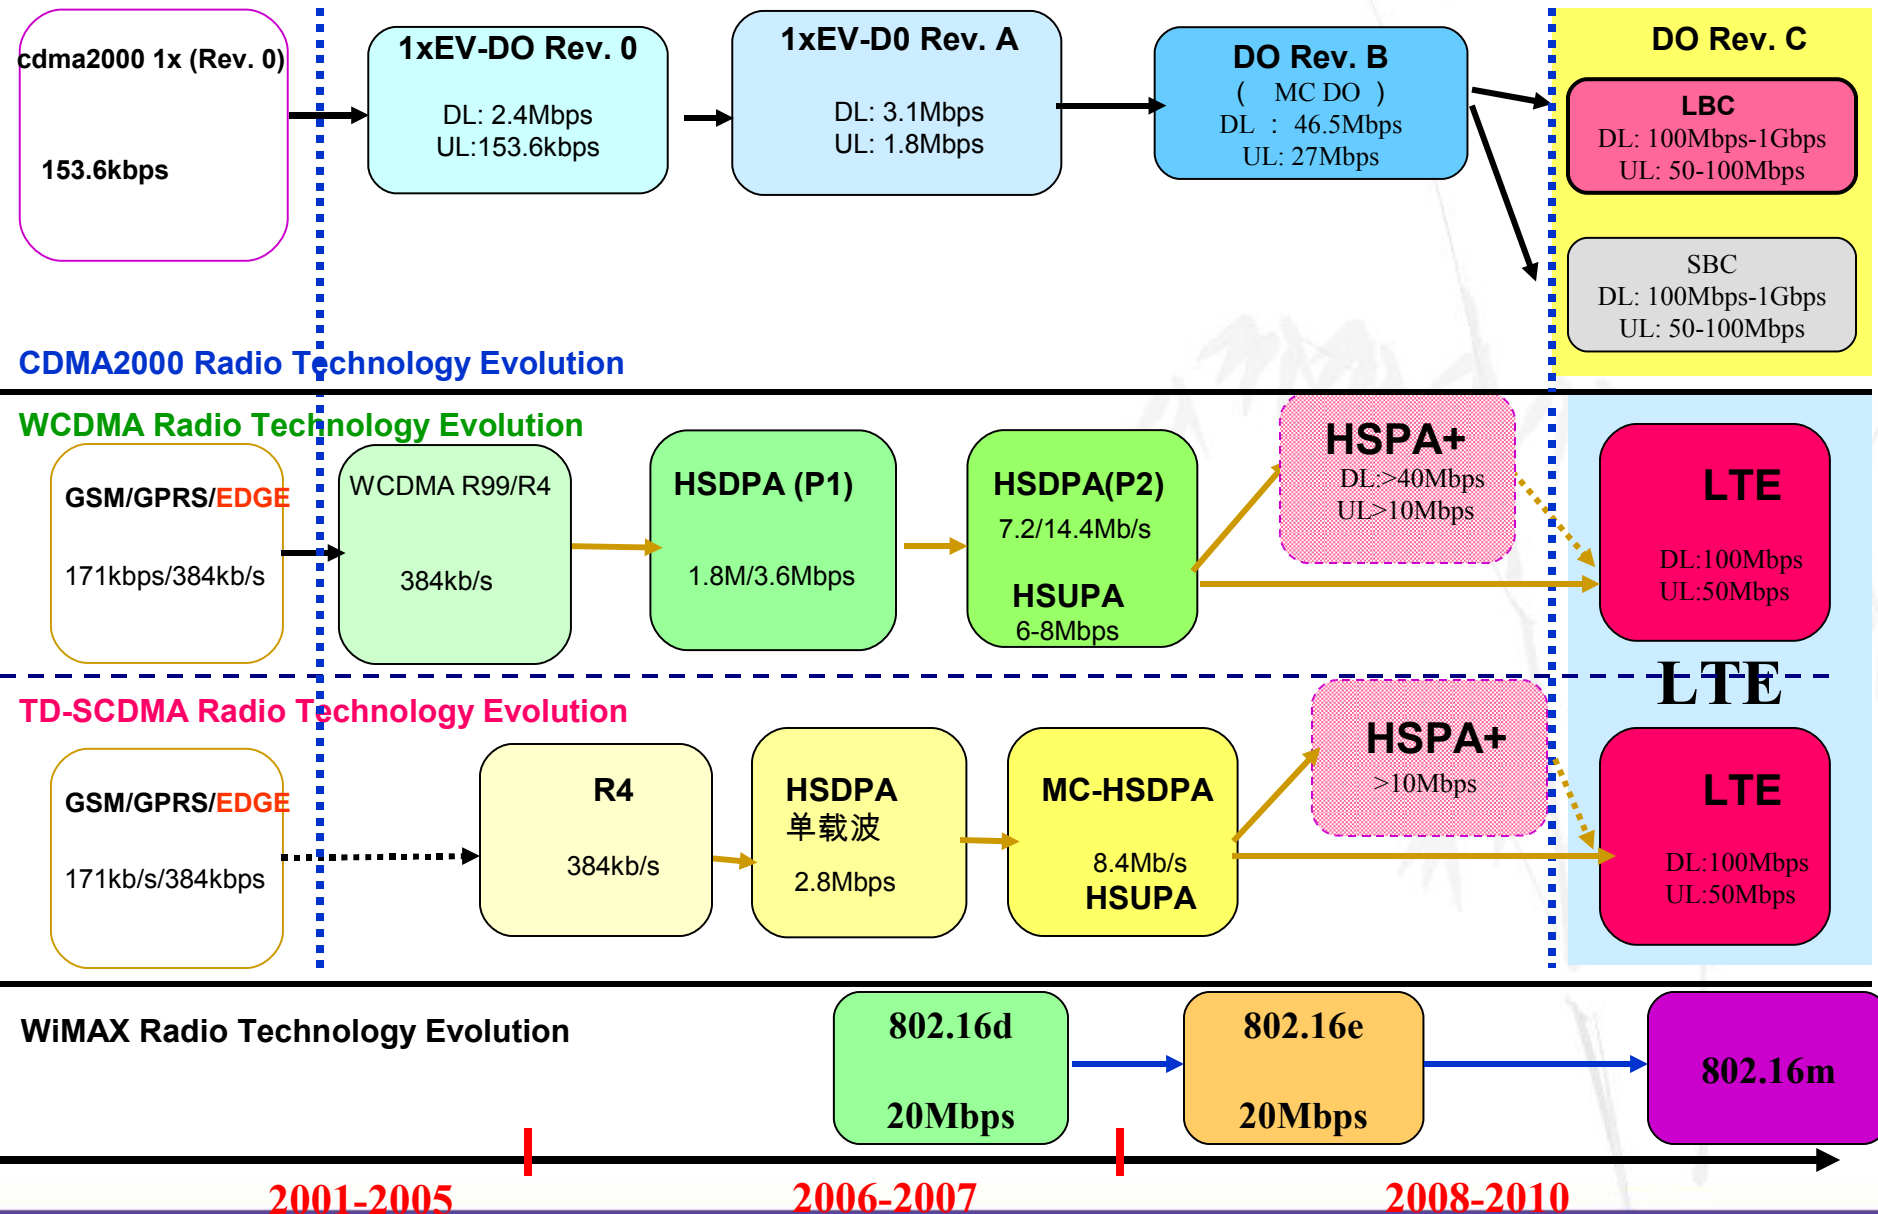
cdma2000 1x (Rev. 0)

153.6kbps

1xEV-DO Rev. 0

DL: 2.4Mbps
UL:153.6kbps

1xEV-D0 Rev. A

DL: 3.1Mbps
UL: 1.8Mbps

DO Rev. B
( MC DO )
DL : 46.5Mbps
UL: 27Mbps

DO Rev. C

LBC
DL: 100Mbps-1Gbps
UL: 50-100Mbps

SBC
DL: 100Mbps-1Gbps
UL: 50-100Mbps

CDMA2000 Radio Technology Evolution

WCDMA Radio Technology Evolution

GSM/GPRS/EDGE

171kbps/384kb/s

WCDMA R99/R4

384kb/s

HSDPA (P1)

1.8M/3.6Mbps

HSDPA(P2)
7.2/14.4Mb/s

HSUPA
6-8Mbps

HSPA+
DL:>40Mbps
UL>10Mbps

LTE

DL:100Mbps
UL:50Mbps

LTE

TD-SCDMA Radio Technology Evolution

GSM/GPRS/EDGE

171kb/s/384kbps

R4

384kb/s

HSDPA
单载波

2.8Mbps

MC-HSDPA

8.4Mb/s
HSUPA

HSPA+
>10Mbps

LTE

DL:100Mbps
UL:50Mbps

WiMAX Radio Technology Evolution

802.16d

20Mbps

802.16e

20Mbps

802.16m

2001-2005

2006-2007

2008-2010